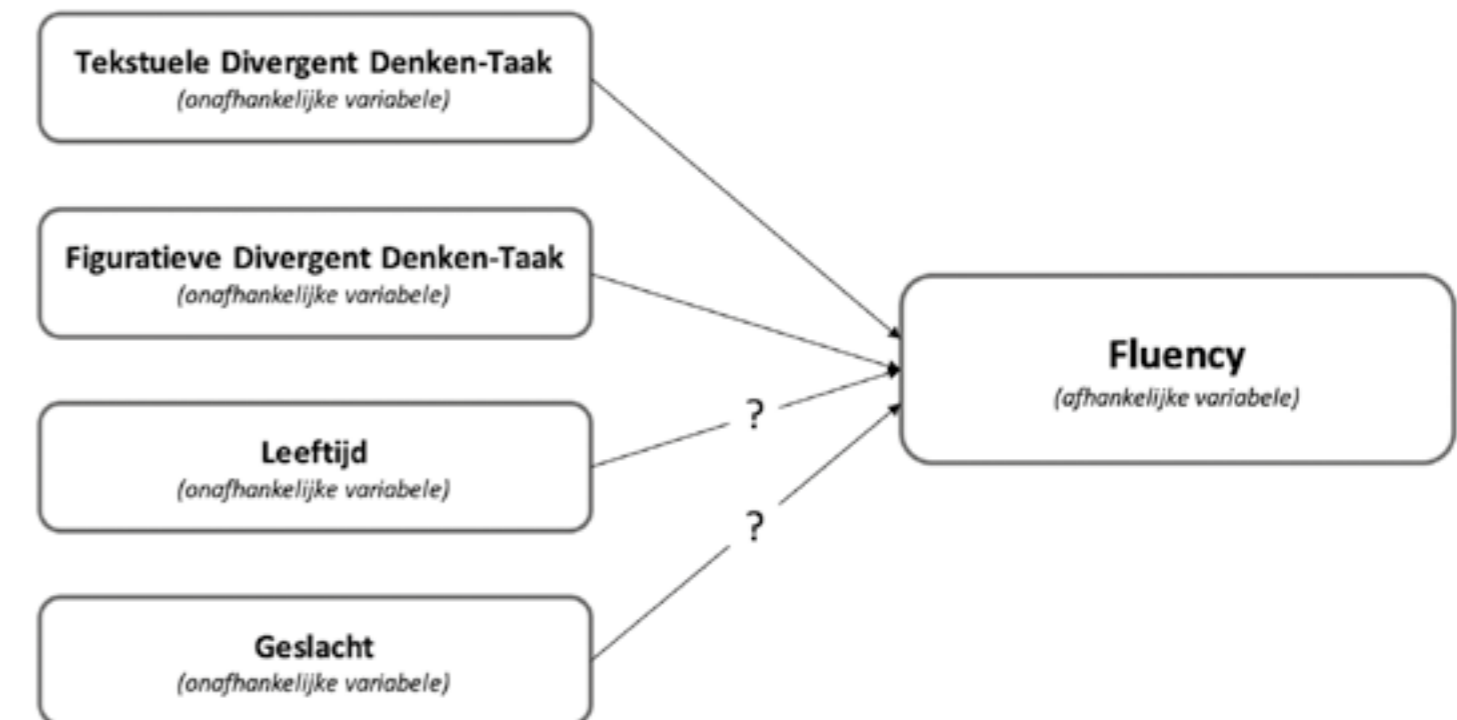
Tekstuele Divergent Denken-Taak
(onafhankelijke variabele)

Figuratieve Divergent Denken-Taak
(onafhankelijke variabele)

Leeftijd
(onafhankelijke variabele)

Geslacht
(onafhankelijke variabele)

?

?

Fluency
(afhankelijke variabele)